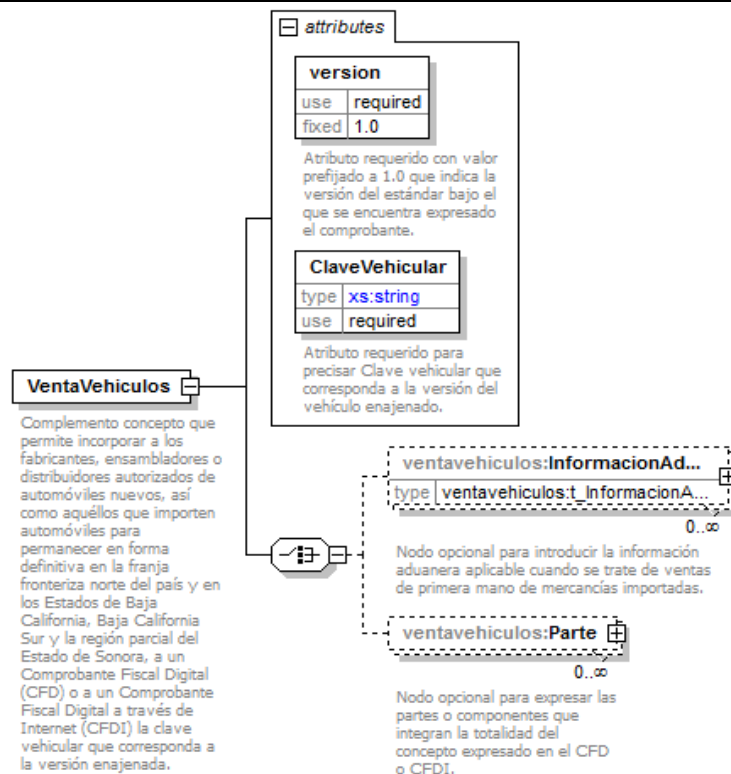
attributes

version

| use | required |
|---|---|
| fixed | 1.0 |

Atributo requerido con valor prefijado a 1.0 que indica la versión del estándar bajo el que se encuentra expresado el comprobante.

ClaveVehicular

| type | xs:string |
|---|---|
| use | required |

Atributo requerido para precisar Clave vehicular que corresponda a la versión del vehículo enajenado.

VentaVehiculos

Complemento concepto que permite incorporar a los fabricantes, ensambladores o distribuidores autorizados de automóviles nuevos, así como aquéllos que importen automóviles para permanecer en forma definitiva en la franja fronteriza norte del país y en los Estados de Baja California, Baja California Sur y la región parcial del Estado de Sonora, a un Comprobante Fiscal Digital (CFD) o a un Comprobante Fiscal Digital a través de Internet (CFDI) la clave vehicular que corresponda a la versión enajenada.

ventavehiculos:InformacionAd...

| type | ventavehiculos:t_InformacionA... |
|---|---|

0..∞

Nodo opcional para introducir la información aduanera aplicable cuando se trate de ventas de primera mano de mercancías importadas.

ventavehiculos:Parte

0..∞

Nodo opcional para expresar las partes o componentes que integran la totalidad del concepto expresado en el CFD o CFDI.